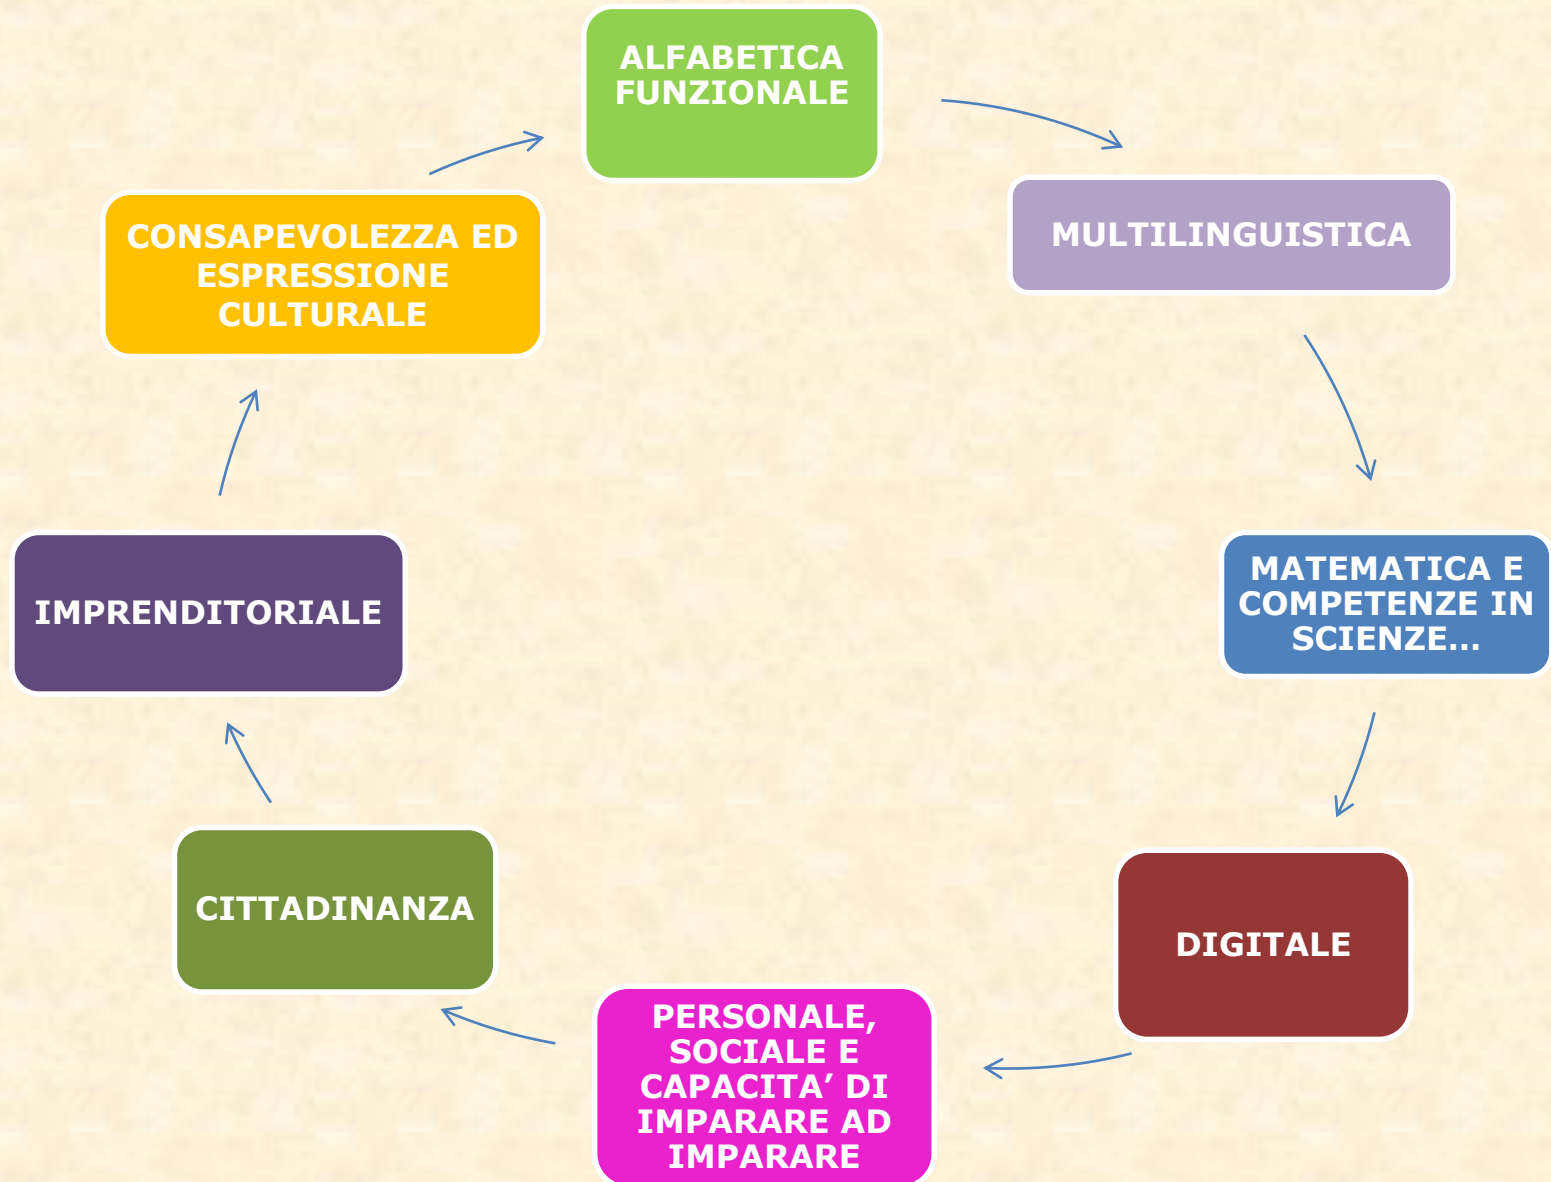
ALFABETICA FUNZIONALE

MULTILINGUISTICA

MATEMATICA E COMPETENZE IN SCIENZE…

DIGITALE

PERSONALE, SOCIALE E CAPACITA’ DI IMPARARE AD IMPARARE

CITTADINANZA

IMPRENDITORIALE

CONSAPEVOLEZZA ED ESPRESSIONE CULTURALE